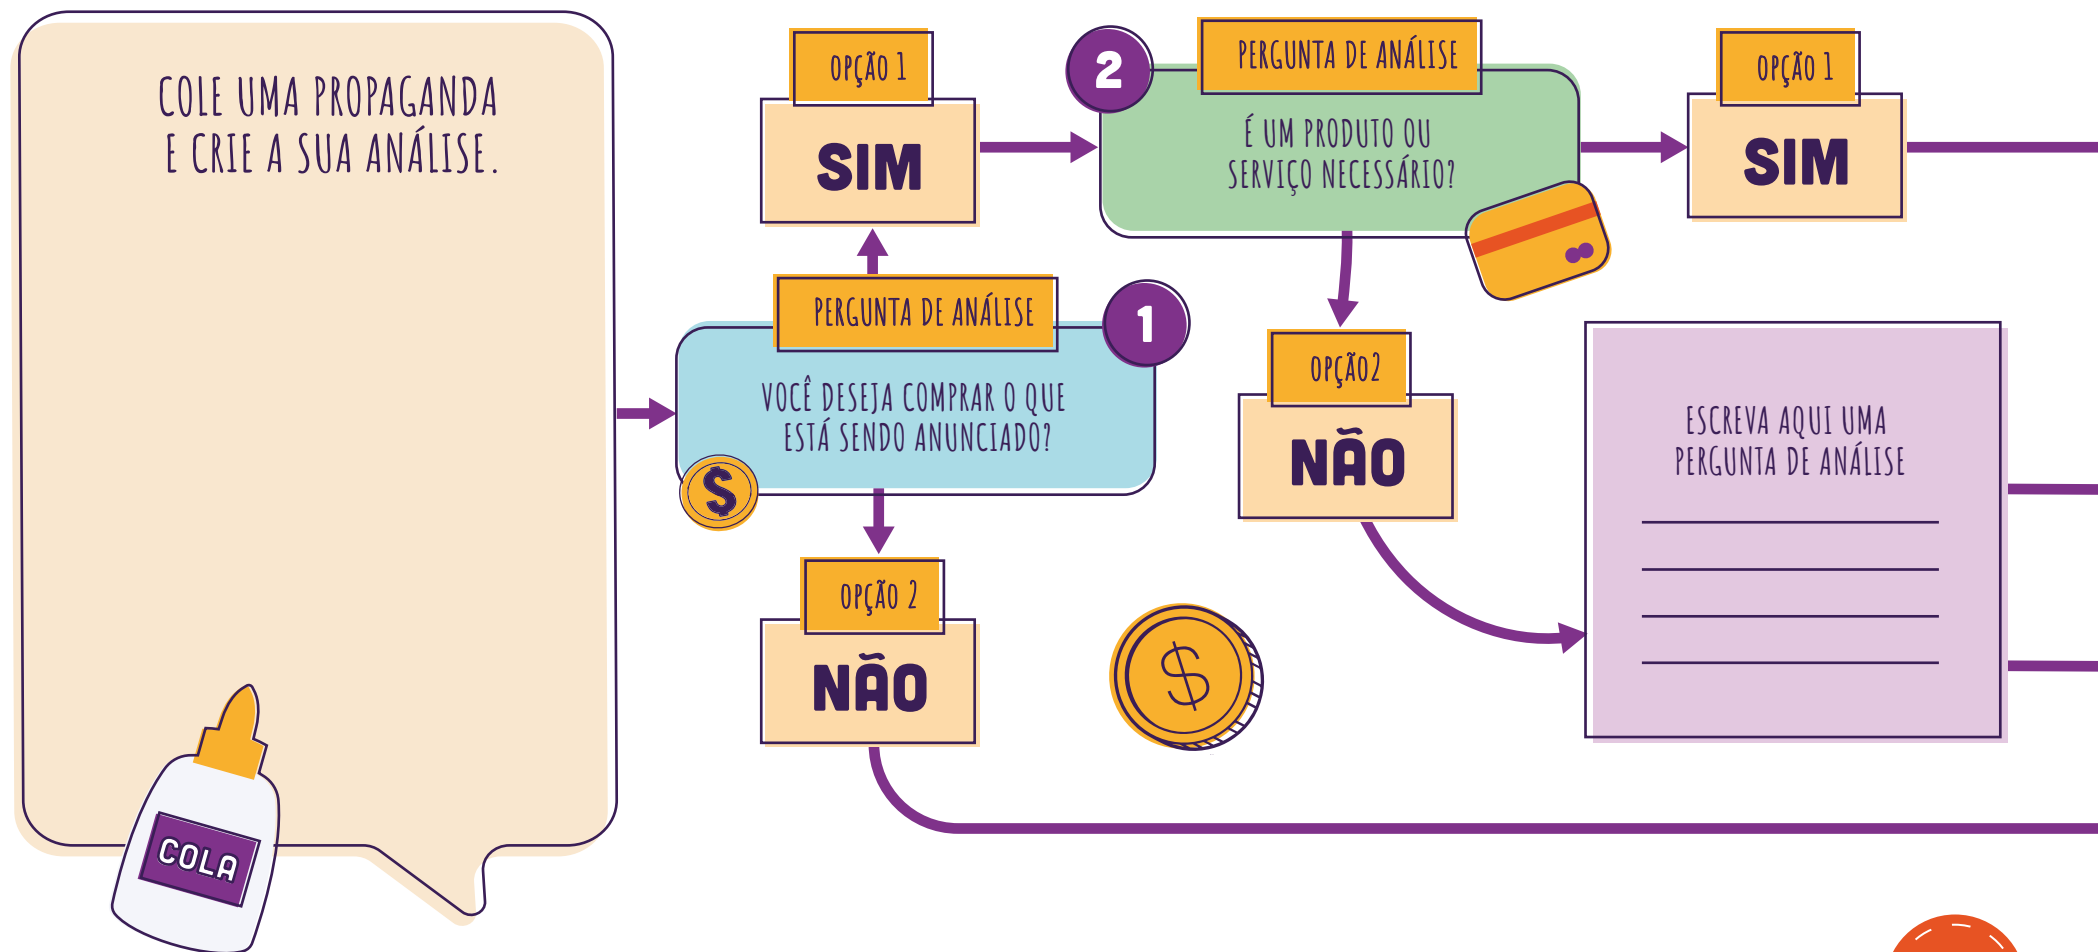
COLE UMA PROPAGANDA E CRIE A SUA ANÁLISE.

COLA

1

PERGUNTA DE ANÁLISE

VOCÊ DESEJA COMPRAR O QUE ESTÁ SENDO ANUNCIADO?

$

OPÇÃO 1

SIM

OPÇÃO 2

NÃO

2

PERGUNTA DE ANÁLISE

É UM PRODUTO OU SERVIÇO NECESSÁRIO?

OPÇÃO 1

SIM

OPÇÃO2

NÃO

$

ESCREVA AQUI UMA PERGUNTA DE ANÁLISE